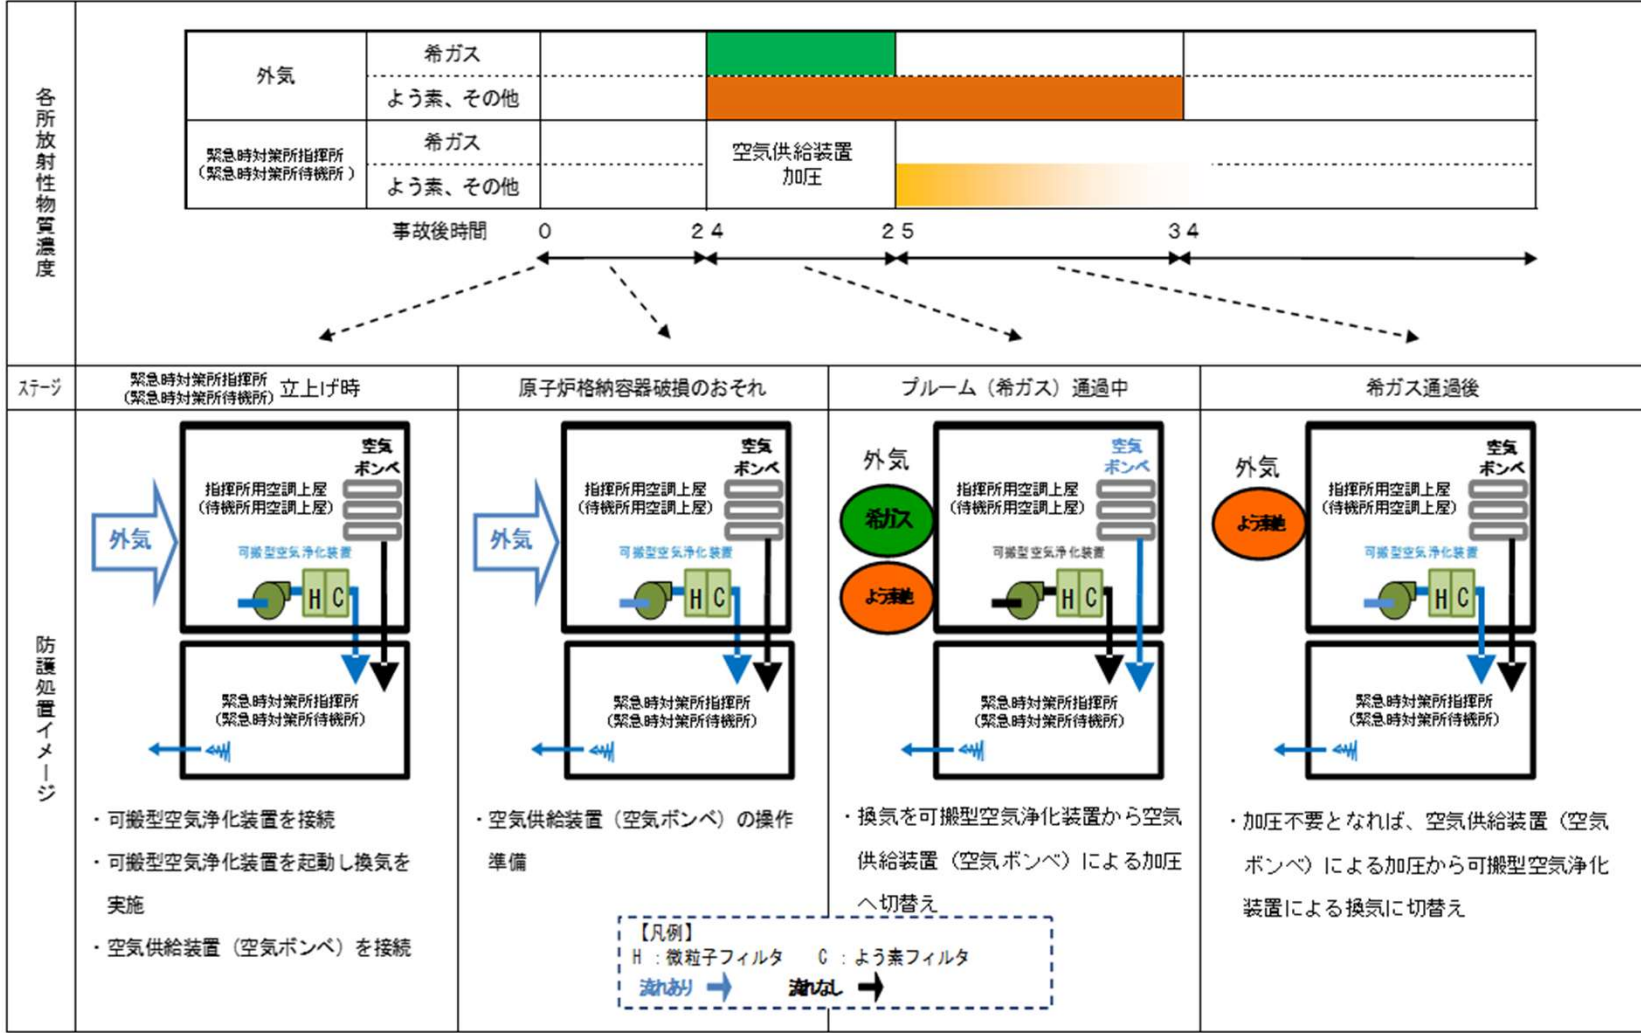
各所放射性物質濃度

| 外気 | 希ガス | | | | |
|---|---|---|---|---|---|
| | よう素、その他 | | | | |
| 緊急時対策所指揮所（緊急時対策所待機所） | 希ガス | | 空気供給装置 加圧 | | |
| | よう素、その他 | | | | |

事故後時間 0 24 25 34

ステージ

緊急時対策所指揮所（緊急時対策所待機所）立上げ時

原子炉格納容器破損のおそれ

プルーム（希ガス）通過中

希ガス通過後

防護処置イメージ

外気 指揮所用空調上屋（待機所用空調上屋） 空気ボンベ 可搬型空気浄化装置 H C 緊急時対策所指揮所（緊急時対策所待機所）

・可搬型空気浄化装置を接続
・可搬型空気浄化装置を起動し換気を実施
・空気供給装置（空気ボンベ）を接続

外気 指揮所用空調上屋（待機所用空調上屋） 空気ボンベ 可搬型空気浄化装置 H C 緊急時対策所指揮所（緊急時対策所待機所）

・空気供給装置（空気ボンベ）の操作準備

外気 希ガス よう素他 指揮所用空調上屋（待機所用空調上屋） 空気ボンベ 可搬型空気浄化装置 H C 緊急時対策所指揮所（緊急時対策所待機所）

・換気を可搬型空気浄化装置から空気供給装置（空気ボンベ）による加圧へ切替え

外気 よう素他 指揮所用空調上屋（待機所用空調上屋） 空気ボンベ 可搬型空気浄化装置 H C 緊急時対策所指揮所（緊急時対策所待機所）

・加圧不要となれば、空気供給装置（空気ボンベ）による加圧から可搬型空気浄化装置による換気に切替え

【凡例】
H ：微粒子フィルタ　C ：よう素フィルタ
流れあり　流れなし